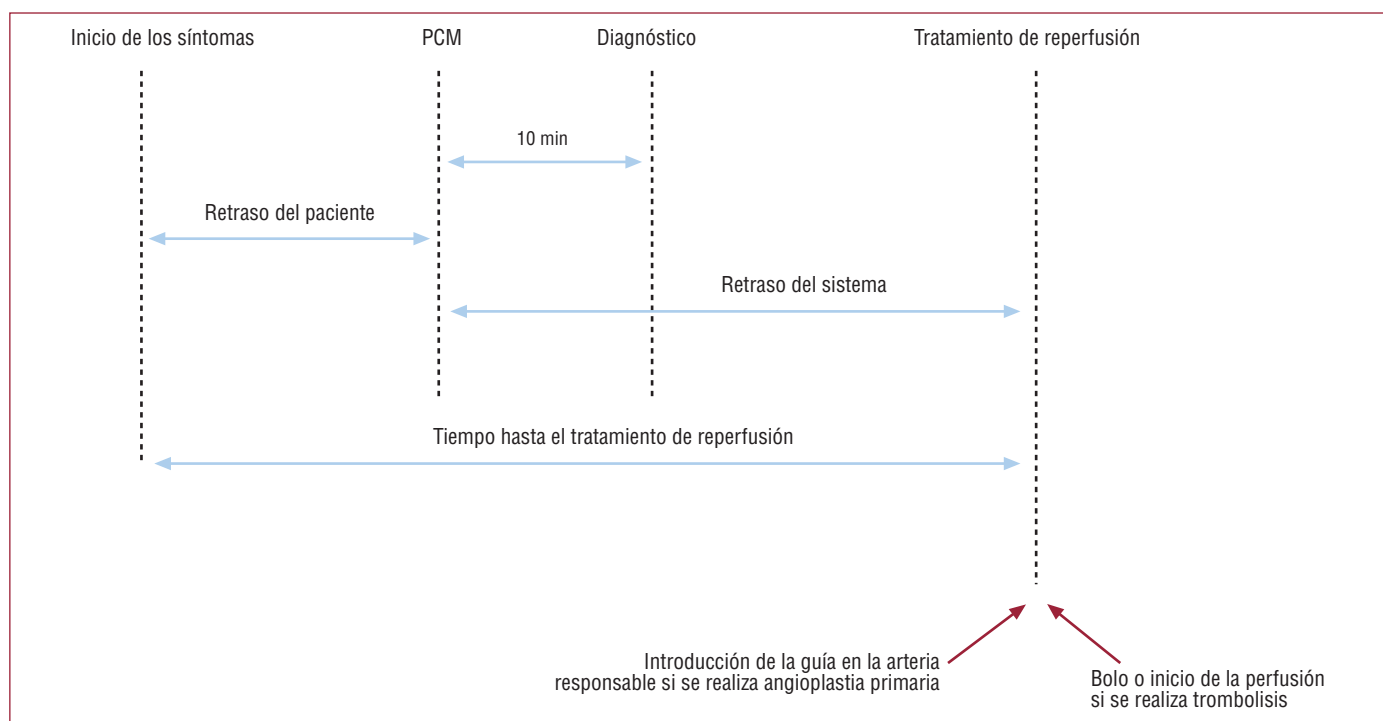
Inicio de los síntomas

PCM

Diagnóstico

Tratamiento de reperfusión

10 min

Retraso del paciente

Retraso del sistema

Tiempo hasta el tratamiento de reperfusión

Introducción de la guía en la arteria responsable si se realiza angioplastia primaria

Bolo o inicio de la perfusión si se realiza trombolisis